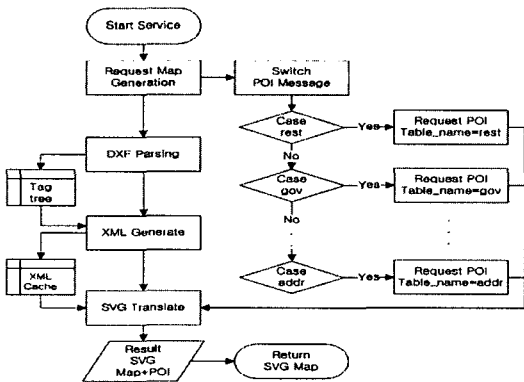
Start Service

Request Map Generation

Switch POI Message

Case rest

Yes

Request POI Table_name=rest

No

DXF Parsing

Tag tree

Case gov

Yes

Request POI Table_name=gov

No

XML Generate

XML Cache

Case addr

Yes

Request POI Table_name=addr

SVG Translate

Result SVG Map+POI

Return SVG Map